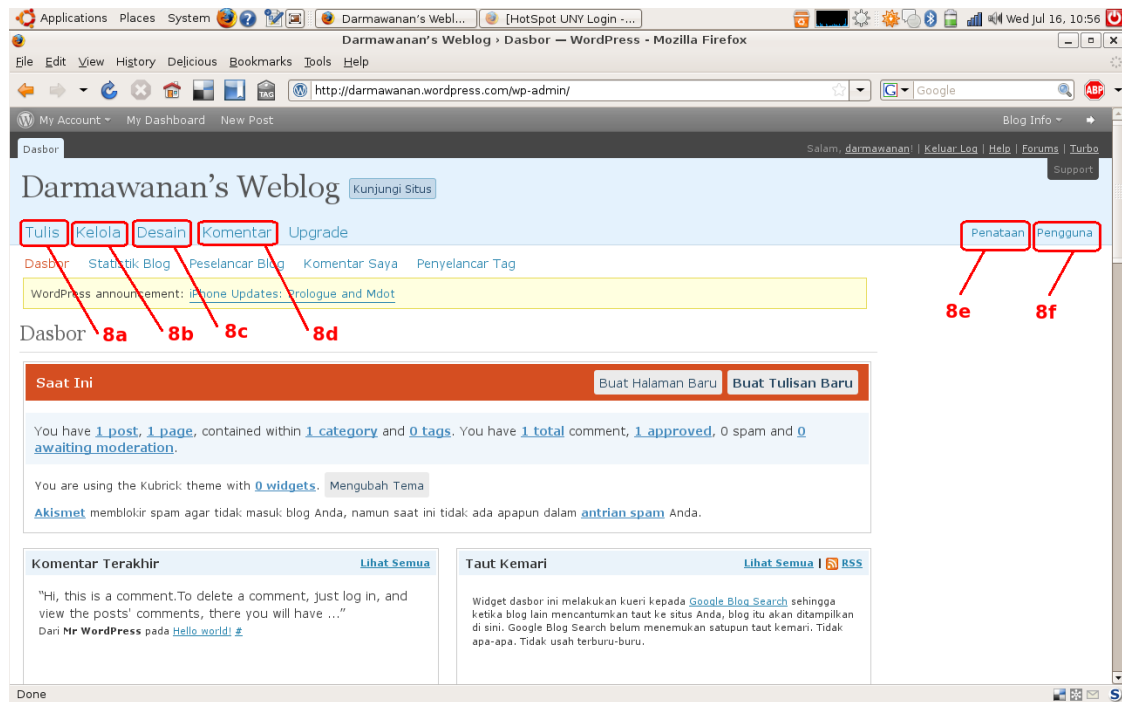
Applications Places System Darmawanan's Webl... [HotSpot UNY Login -... Wed Jul 16, 10:56

Darmawanan's Weblog › Dasbor — WordPress - Mozilla Firefox

File Edit View History Delicious Bookmarks Tools Help

http://darmawanan.wordpress.com/wp-admin/ Google

My Account My Dashboard New Post Blog Info

Dasbor Salam, darmawanan! | Keluar Log | Help | Forums | Turbo

Support

Darmawanan's Weblog Kunjungi Situs

Tulis Kelola Desain Komentar Upgrade Penataan Pengguna

Dasbor Statistik Blog Peselancar Blog Komentar Saya Penyelancar Tag

WordPress announcement: iPhone Updates: Prologue and Mdot

8a 8b 8c 8d 8e 8f

Dasbor

Saat Ini Buat Halaman Baru Buat Tulisan Baru

You have 1 post, 1 page, contained within 1 category and 0 tags. You have 1 total comment, 1 approved, 0 spam and 0 awaiting moderation.

You are using the Kubrick theme with 0 widgets. Mengubah Tema

Akismet memblokir spam agar tidak masuk blog Anda, namun saat ini tidak ada apapun dalam antrian spam Anda.

Komentar Terakhir Lihat Semua

"Hi, this is a comment.To delete a comment, just log in, and view the posts' comments, there you will have ..."
Dari Mr WordPress pada Hello world! #

Taut Kemari Lihat Semua | RSS

Widget dasbor ini melakukan kueri kepada Google Blog Search sehingga ketika blog lain mencantumkan taut ke situs Anda, blog itu akan ditampilkan di sini. Google Blog Search belum menemukan satupun taut kemari. Tidak apa-apa. Tidak usah terburu-buru.

Done